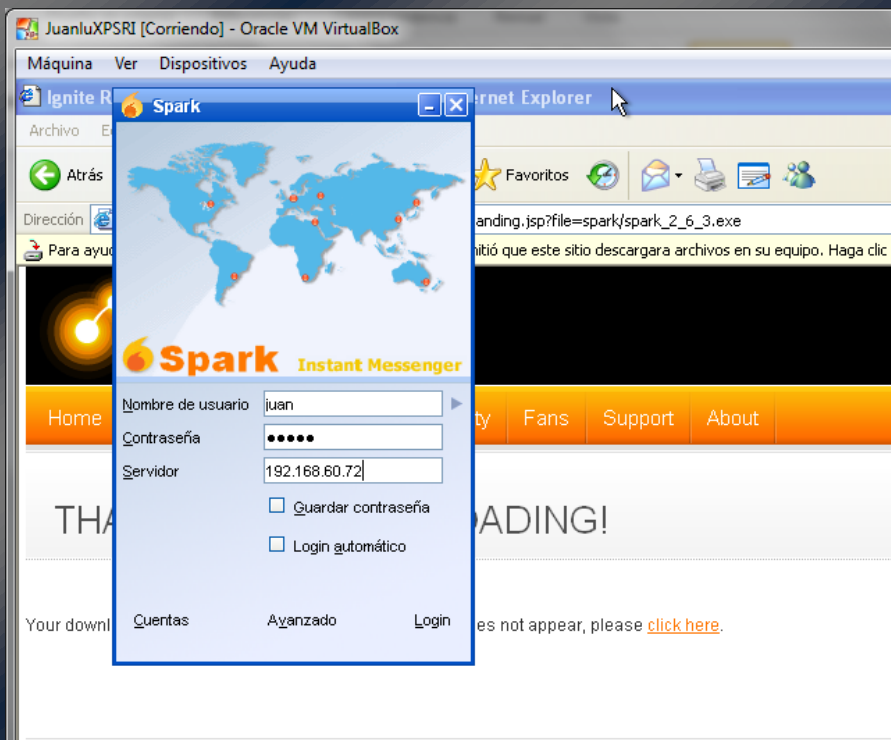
JuanluXPSRI [Corriendo] - Oracle VM VirtualBox

Máquina Ver Dispositivos Ayuda

Ignite R

ernet Explorer

Archivo E

Atrás

Favoritos

Dirección

anding.jsp?file=spark/spark_2_6_3.exe

Para ayud

itió que este sitio descargara archivos en su equipo. Haga clic

Home

ty Fans Support About

THA

DADING!

Your downl

es not appear, please click here.

Spark

Spark Instant Messenger

Nombre de usuario juan

Contraseña •••••

Servidor 192.168.60.72

Guardar contraseña

Login automático

Cuentas Avanzado Login